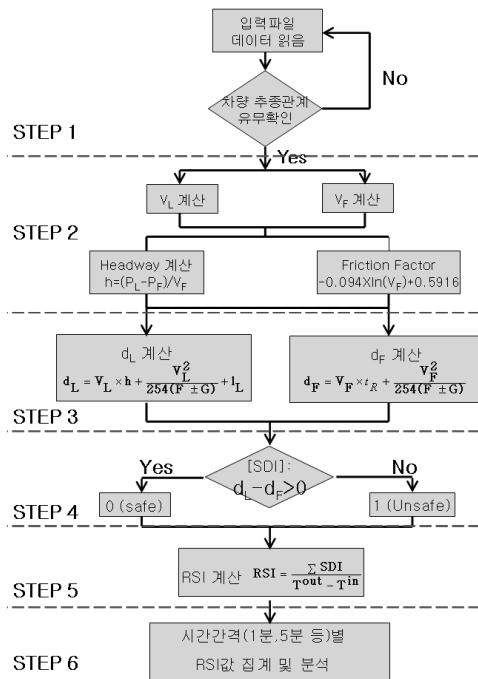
입력파일 데이터 읽음

차량 추종관계 유무확인

No

STEP 1

Yes

$V_L$ 계산

$V_F$ 계산

STEP 2

Headway 계산 $h=(P_L-P_F)/V_F$

Friction Factor $-0.094 \times \ln(V_F)+0.5916$

$d_L$ 계산 $\mathbf{d_L = V_L \times h + \frac{V_L^2}{254(F \pm G)} + l_L}$

$d_F$ 계산 $\mathbf{d_F = V_F \times t_R + \frac{V_F^2}{254(F \pm G)}}$

STEP 3

Yes

[SDI]: $d_L - d_F > 0$

No

STEP 4

0 (safe)

1 (Unsafe)

RSI 계산 $\mathbf{RSI = \frac{\sum SDI}{T^{out} - T^{in}}}$

STEP 5

시간간격(1분,5분 등)별 RSI값 집계 및 분석

STEP 6